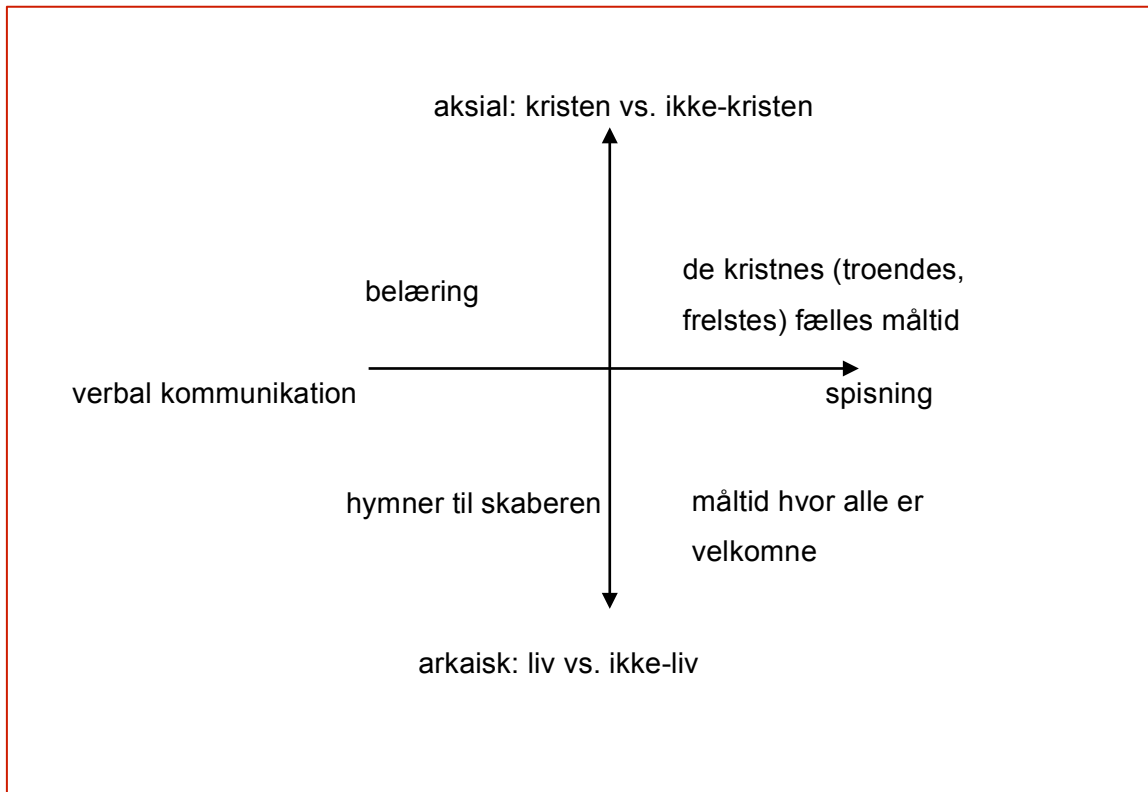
aksial: kristen vs. ikke-kristen

belæring

de kristnes (troendes, frelstes) fælles måltid

verbal kommunikation

spisning

hymner til skaberen

måltid hvor alle er velkomne

arkaisk: liv vs. ikke-liv